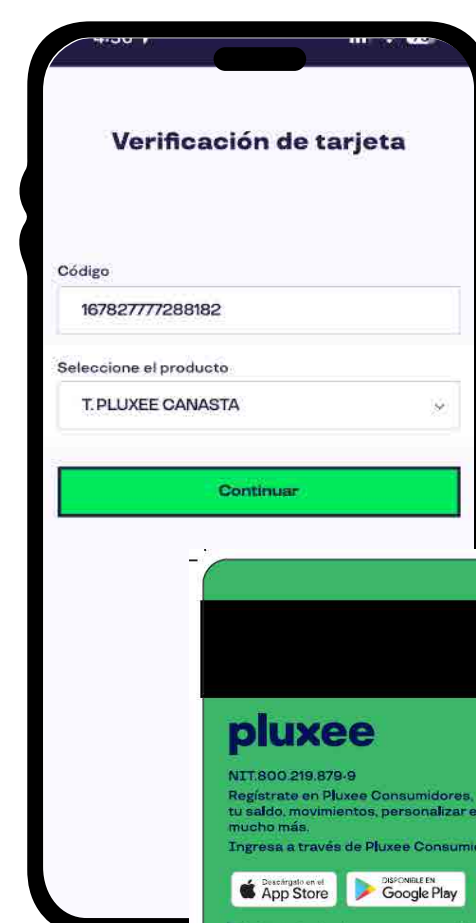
Verificación de tarjeta

Código

167827777288182

Seleccione el producto

T. PLUXEE CANASTA

Continuar

pluxee

NIT.800.219.879-9

Regístrate en Pluxee Consumidores, tu saldo, movimientos, personalizar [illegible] mucho más.

Ingresa a través de Pluxee Consumi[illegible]

Descárgalo en el App Store

DISPONIBLE EN Google Play